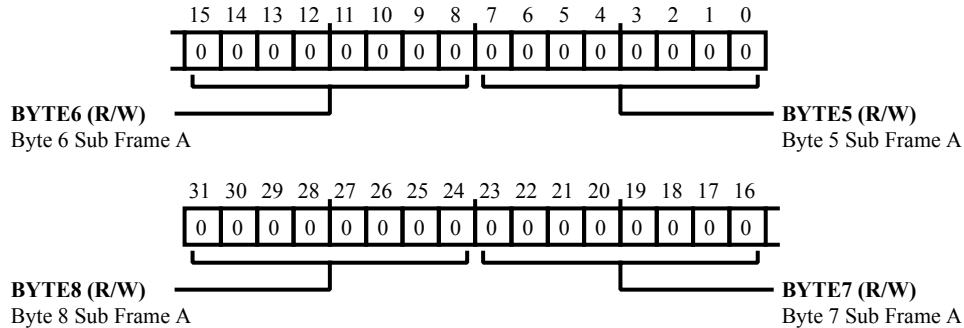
15 14 13 12 11 10 9 8 7 6 5 4 3 2 1 0

| 0 | 0 | 0 | 0 | 0 | 0 | 0 | 0 | 0 | 0 | 0 | 0 | 0 | 0 | 0 | 0 |
|---|---|---|---|---|---|---|---|---|---|---|---|---|---|---|---|

**BYTE6 (R/W)**
Byte 6 Sub Frame A

**BYTE5 (R/W)**
Byte 5 Sub Frame A

31 30 29 28 27 26 25 24 23 22 21 20 19 18 17 16

| 0 | 0 | 0 | 0 | 0 | 0 | 0 | 0 | 0 | 0 | 0 | 0 | 0 | 0 | 0 | 0 |
|---|---|---|---|---|---|---|---|---|---|---|---|---|---|---|---|

**BYTE8 (R/W)**
Byte 8 Sub Frame A

**BYTE7 (R/W)**
Byte 7 Sub Frame A